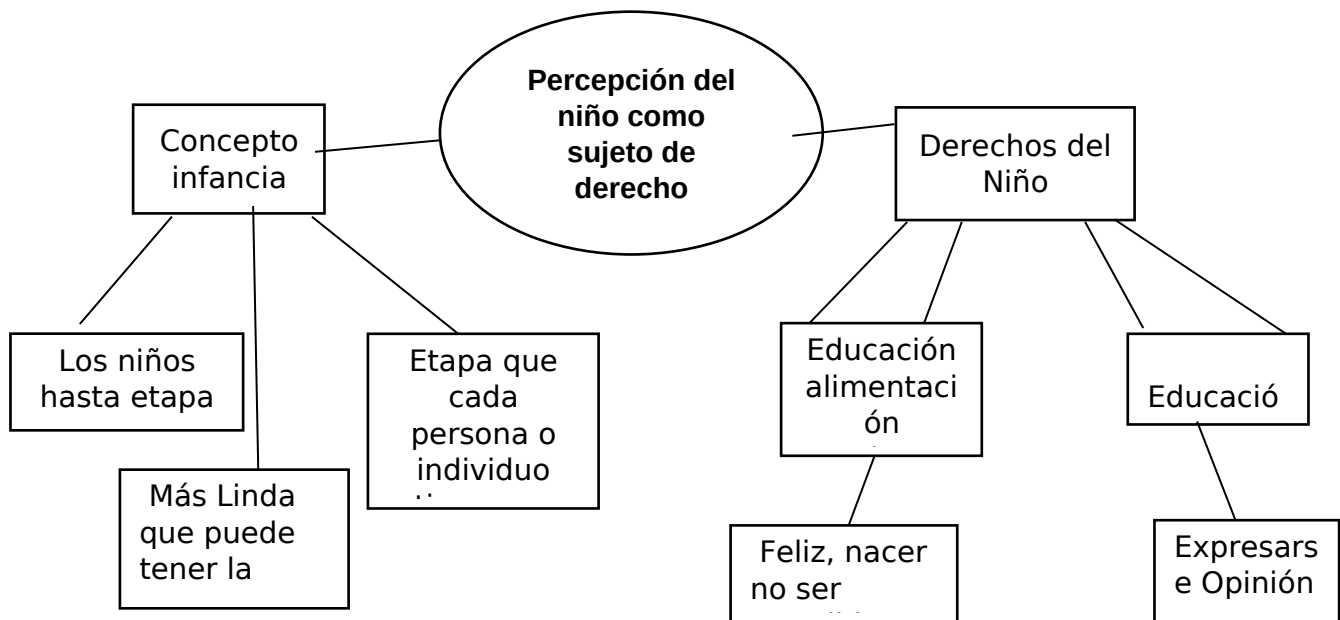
Percepción del niño como sujeto de derecho

Concepto infancia

Derechos del Niño

Los niños hasta etapa

Más Linda que puede tener la

Etapa que cada persona o individuo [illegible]

Educación alimentación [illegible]

Educació

Feliz, nacer no ser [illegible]

Expresarse Opinión